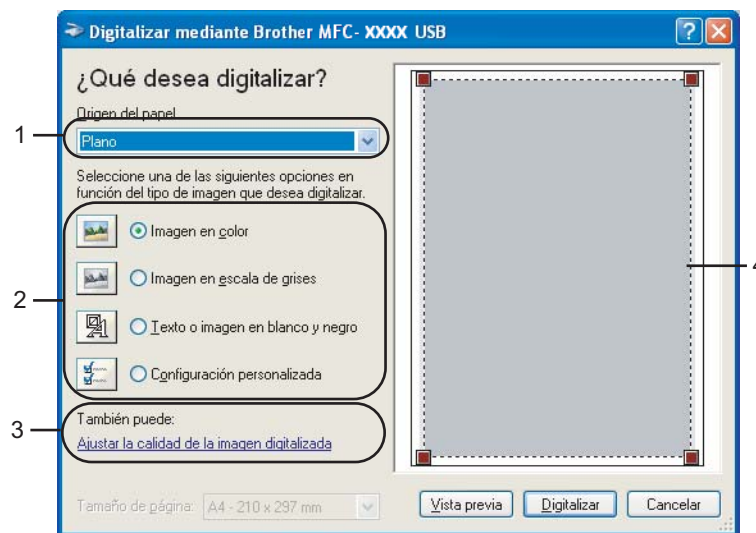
Digitalizar mediante Brother MFC- XXXX USB

¿Qué desea digitalizar?

Origen del papel

1

Plano

Seleccione una de las siguientes opciones en función del tipo de imagen que desea digitalizar.

2

Imagen en color

Imagen en escala de grises

Texto o imagen en blanco y negro

Configuración personalizada

3

También puede:

Ajustar la calidad de la imagen digitalizada

4

Tamaño de página: A4 - 210 x 297 mm

Vista previa

Digitalizar

Cancelar